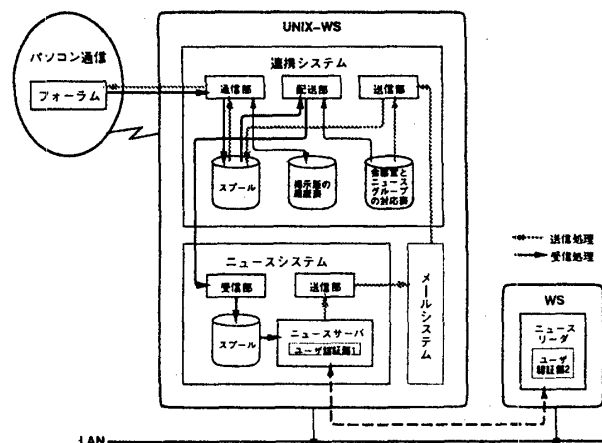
UNIX-WS

パソコン通信

フォーラム

連携システム

通信部

配送部

送信部

スプール

掲示版の 継続表

会議室と ニュース グループ の対応表

ニュースシステム

受信部

送信部

スプール

ニュースサーバ

ユーザ認証部1

メールシステム

送信処理

受信処理

WS

ニュース リーダ

ユーザ 認証部2

LAN